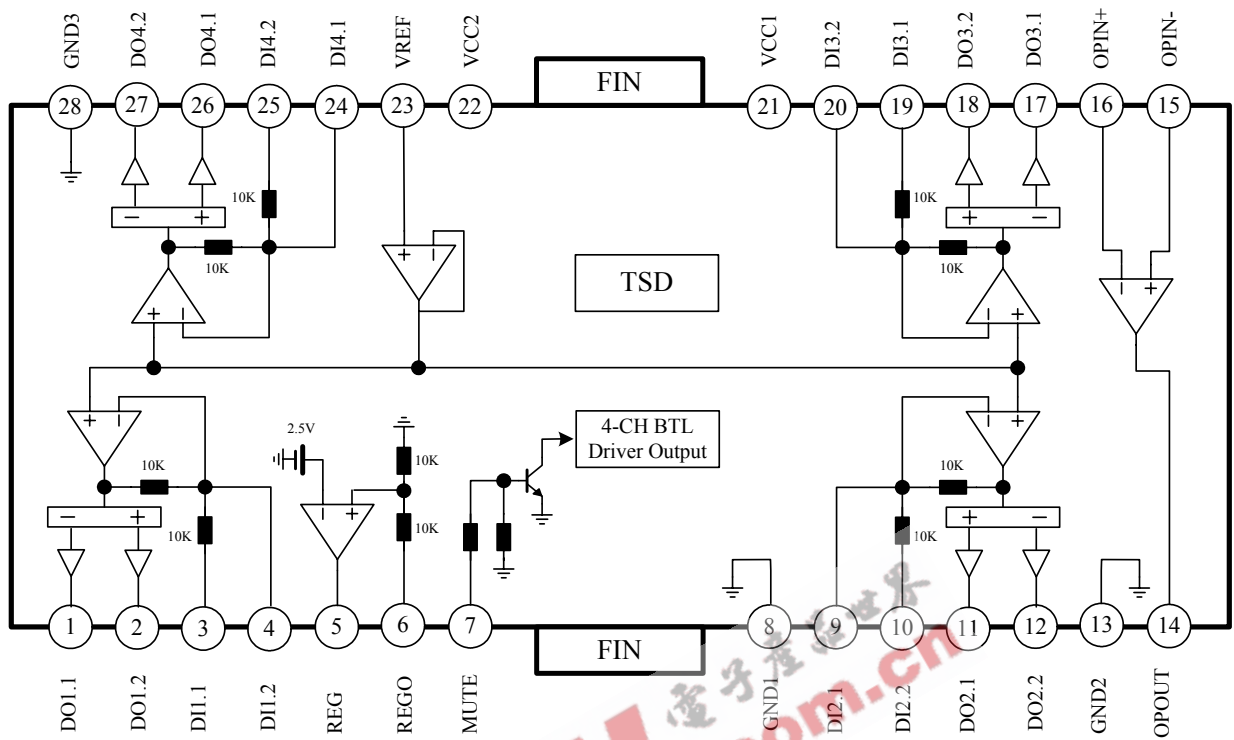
GND3 DO4.2 DO4.1 DI4.2 DI4.1 VREF VCC2 FIN VCC1 DI3.2 DI3.1 DO3.2 DO3.1 OPIN+ OPIN-

28 27 26 25 24 23 22 21 20 19 18 17 16 15

10K
10K
10K
10K

TSD

4-CH BTL
Driver Output

2.5V
10K
10K
10K
10K
10K
10K

1 2 3 4 5 6 7 8 9 10 11 12 13 14

FIN

DO1.1 DO1.2 DI1.1 DI1.2 REG REGO MUTE GND1 DI2.1 DI2.2 DO2.1 DO2.2 GND2 OPOUT

电子发烧友 .com.cn